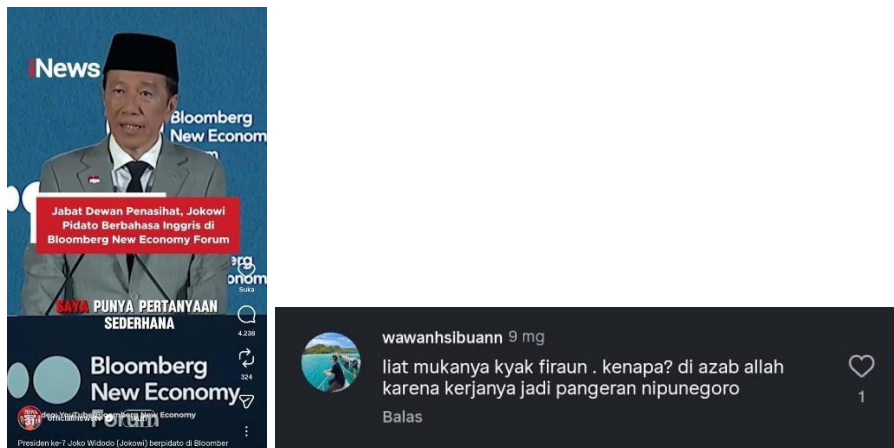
iNews

Bloomberg New Economy Forum

Jabat Dewan Penasihat, Jokowi Pidato Berbahasa Inggris di Bloomberg New Economy Forum

SAYA PUNYA PERTANYAAN SEDERHANA

Suka
4.238
324

Bloomberg New Economy Forum

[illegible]

Presiden ke-7 Joko Widodo (Jokowi) berpidato di Bloomber

wawanhsibuann 9 mg
liat mukanya kyak firaun . kenapa? di azab allah karena kerjanya jadi pangeran nipunegoro
Balas
1